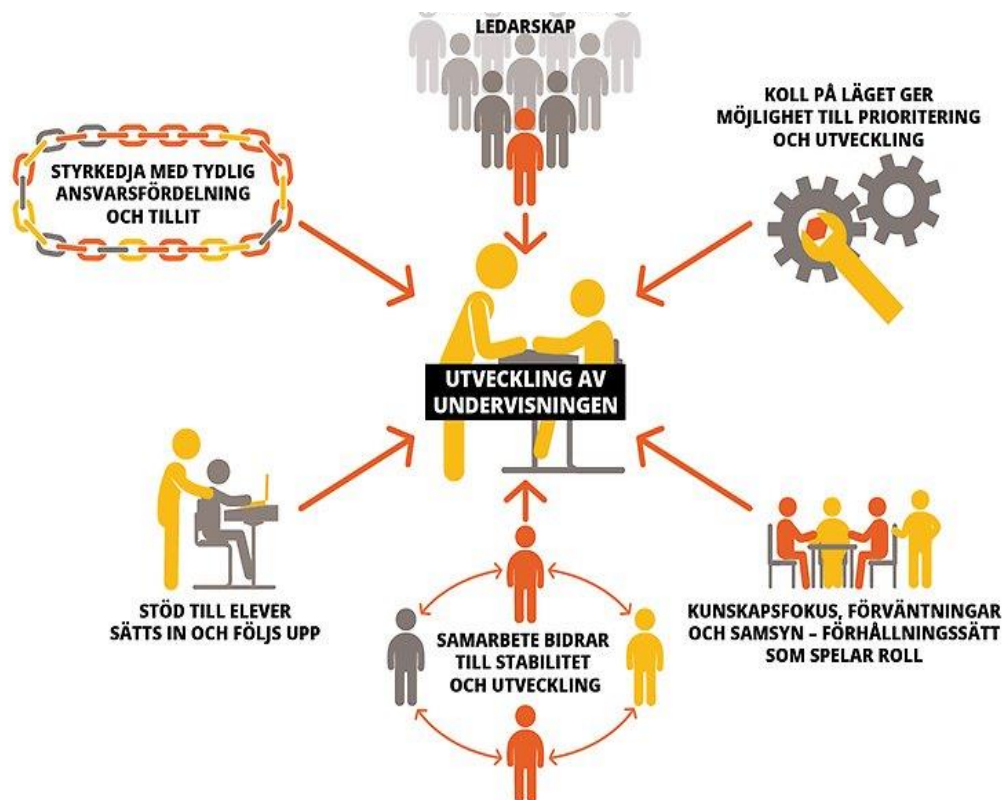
LEDARSKAP

KOLL PÅ LÄGET GER MÖJLIGHET TILL PRIORITERING OCH UTVECKLING

STYRKEDJA MED TYDLIG ANSVARSFÖRDELNING OCH TILLIT

UTVECKLING AV UNDERVISNINGEN

STÖD TILL ELEVER SÄTTS IN OCH FÖLJS UPP

SAMARBETE BIDRAR TILL STABILITET OCH UTVECKLING

KUNSKAPSFOKUS, FÖRVÄNTNINGAR OCH SAMSYN – FÖRHÅLLNINGSSÄTT SOM SPELAR ROLL